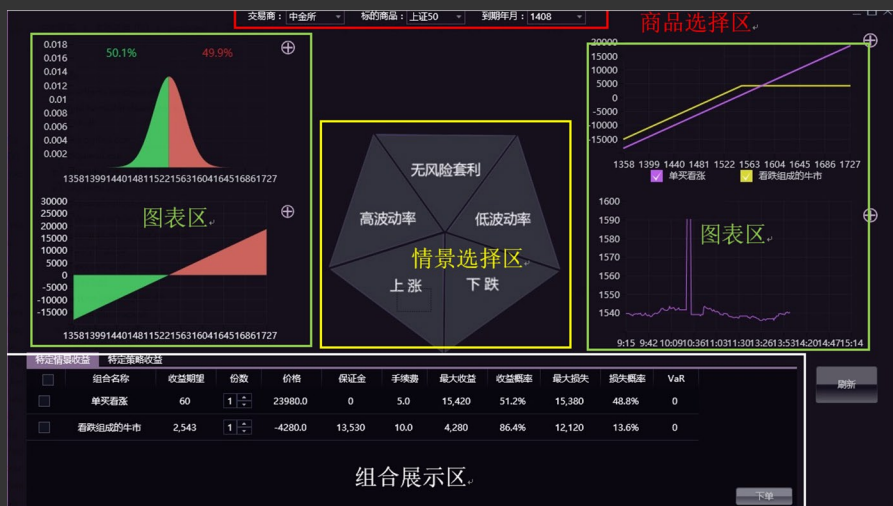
交易商： 中金所 标的商品： 上证50 到期年月： 1408

商品选择区

0.018
0.016
0.014
0.012
0.01
0.008
0.006
0.004
0.002
50.1%
49.9%
1358139914401481152215631604164516861727

30000
25000
20000
15000
10000
5000
0
-5000
-10000
-15000
图表区
1358139914401481152215631604164516861727

无风险套利
高波动率
低波动率
情景选择区
上 涨
下 跌

20000
15000
10000
5000
0
-5000
-10000
-15000
1358 1399 1440 1481 1522 1563 1604 1645 1686 1727
单买看涨
看跌组成的牛市

1600
1590
1580
1570
1560
1550
1540
图表区
9:15 9:42 10:0910:3611:0311:3013:2613:5314:2014:4715:14

特定情景收益 特定策略收益

| | 组合名称 | 收益期望 | 份数 | 价格 | 保证金 | 手续费 | 最大收益 | 收益概率 | 最大损失 | 损失概率 | VaR |
|---|---|---|---|---|---|---|---|---|---|---|---|
| | 单买看涨 | 60 | 1 | 23980.0 | 0 | 5.0 | 15,420 | 51.2% | 15,380 | 48.8% | 0 |
| | 看跌组成的牛市 | 2,543 | 1 | -4280.0 | 13,530 | 10.0 | 4,280 | 86.4% | 12,120 | 13.6% | 0 |

刷新

组合展示区

下单